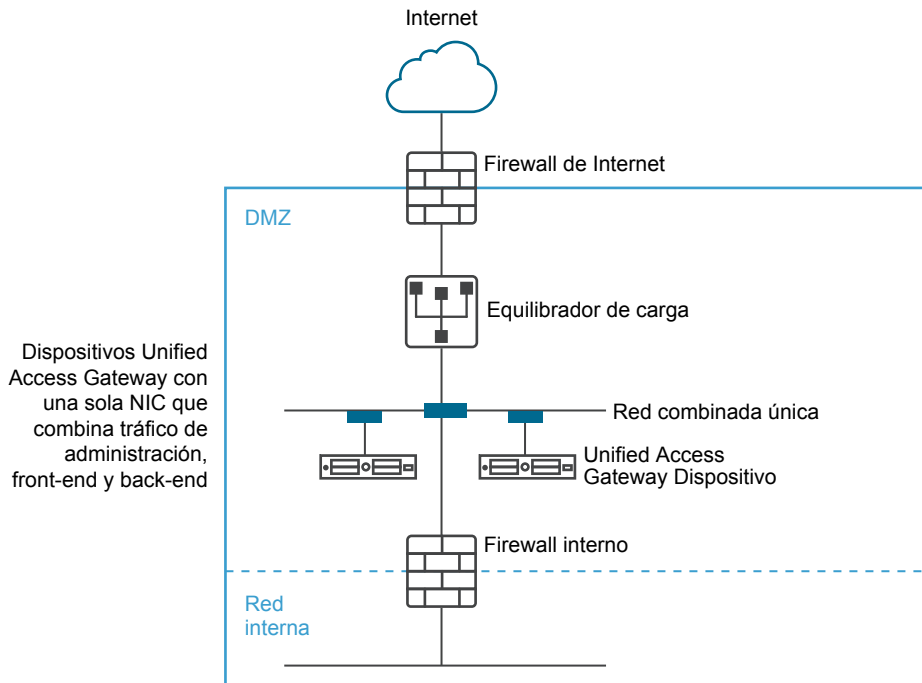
Internet

Firewall de Internet

DMZ

Equilibrador de carga

Dispositivos Unified Access Gateway con una sola NIC que combina tráfico de administración, front-end y back-end

Red combinada única

Unified Access Gateway Dispositivo

Firewall interno

Red interna